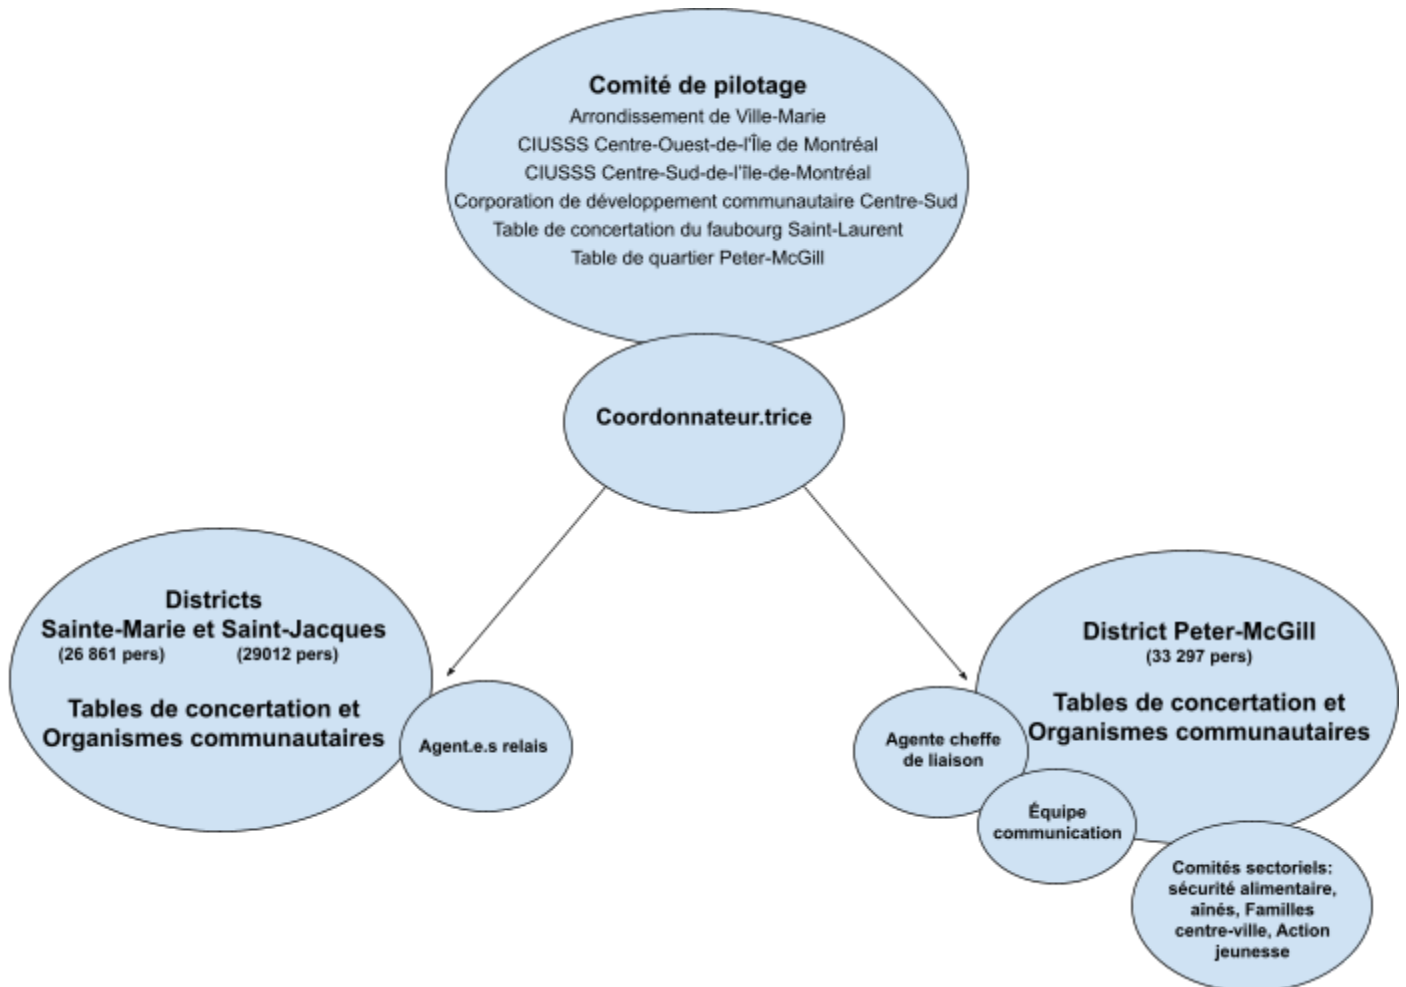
Comité de pilotage
Arrondissement de Ville-Marie
CIUSSS Centre-Ouest-de-l'Île de Montréal
CIUSSS Centre-Sud-de-l'île-de-Montréal
Corporation de développement communautaire Centre-Sud
Table de concertation du faubourg Saint-Laurent
Table de quartier Peter-McGill

Coordonnateur.trice

Districts
Sainte-Marie et Saint-Jacques
(26 861 pers) (29012 pers)

Tables de concertation et Organismes communautaires

Agent.e.s relais

District Peter-McGill
(33 297 pers)

Tables de concertation et Organismes communautaires

Agente cheffe de liaison

Équipe communication

Comités sectoriels: sécurité alimentaire, aînés, Familles centre-ville, Action jeunesse